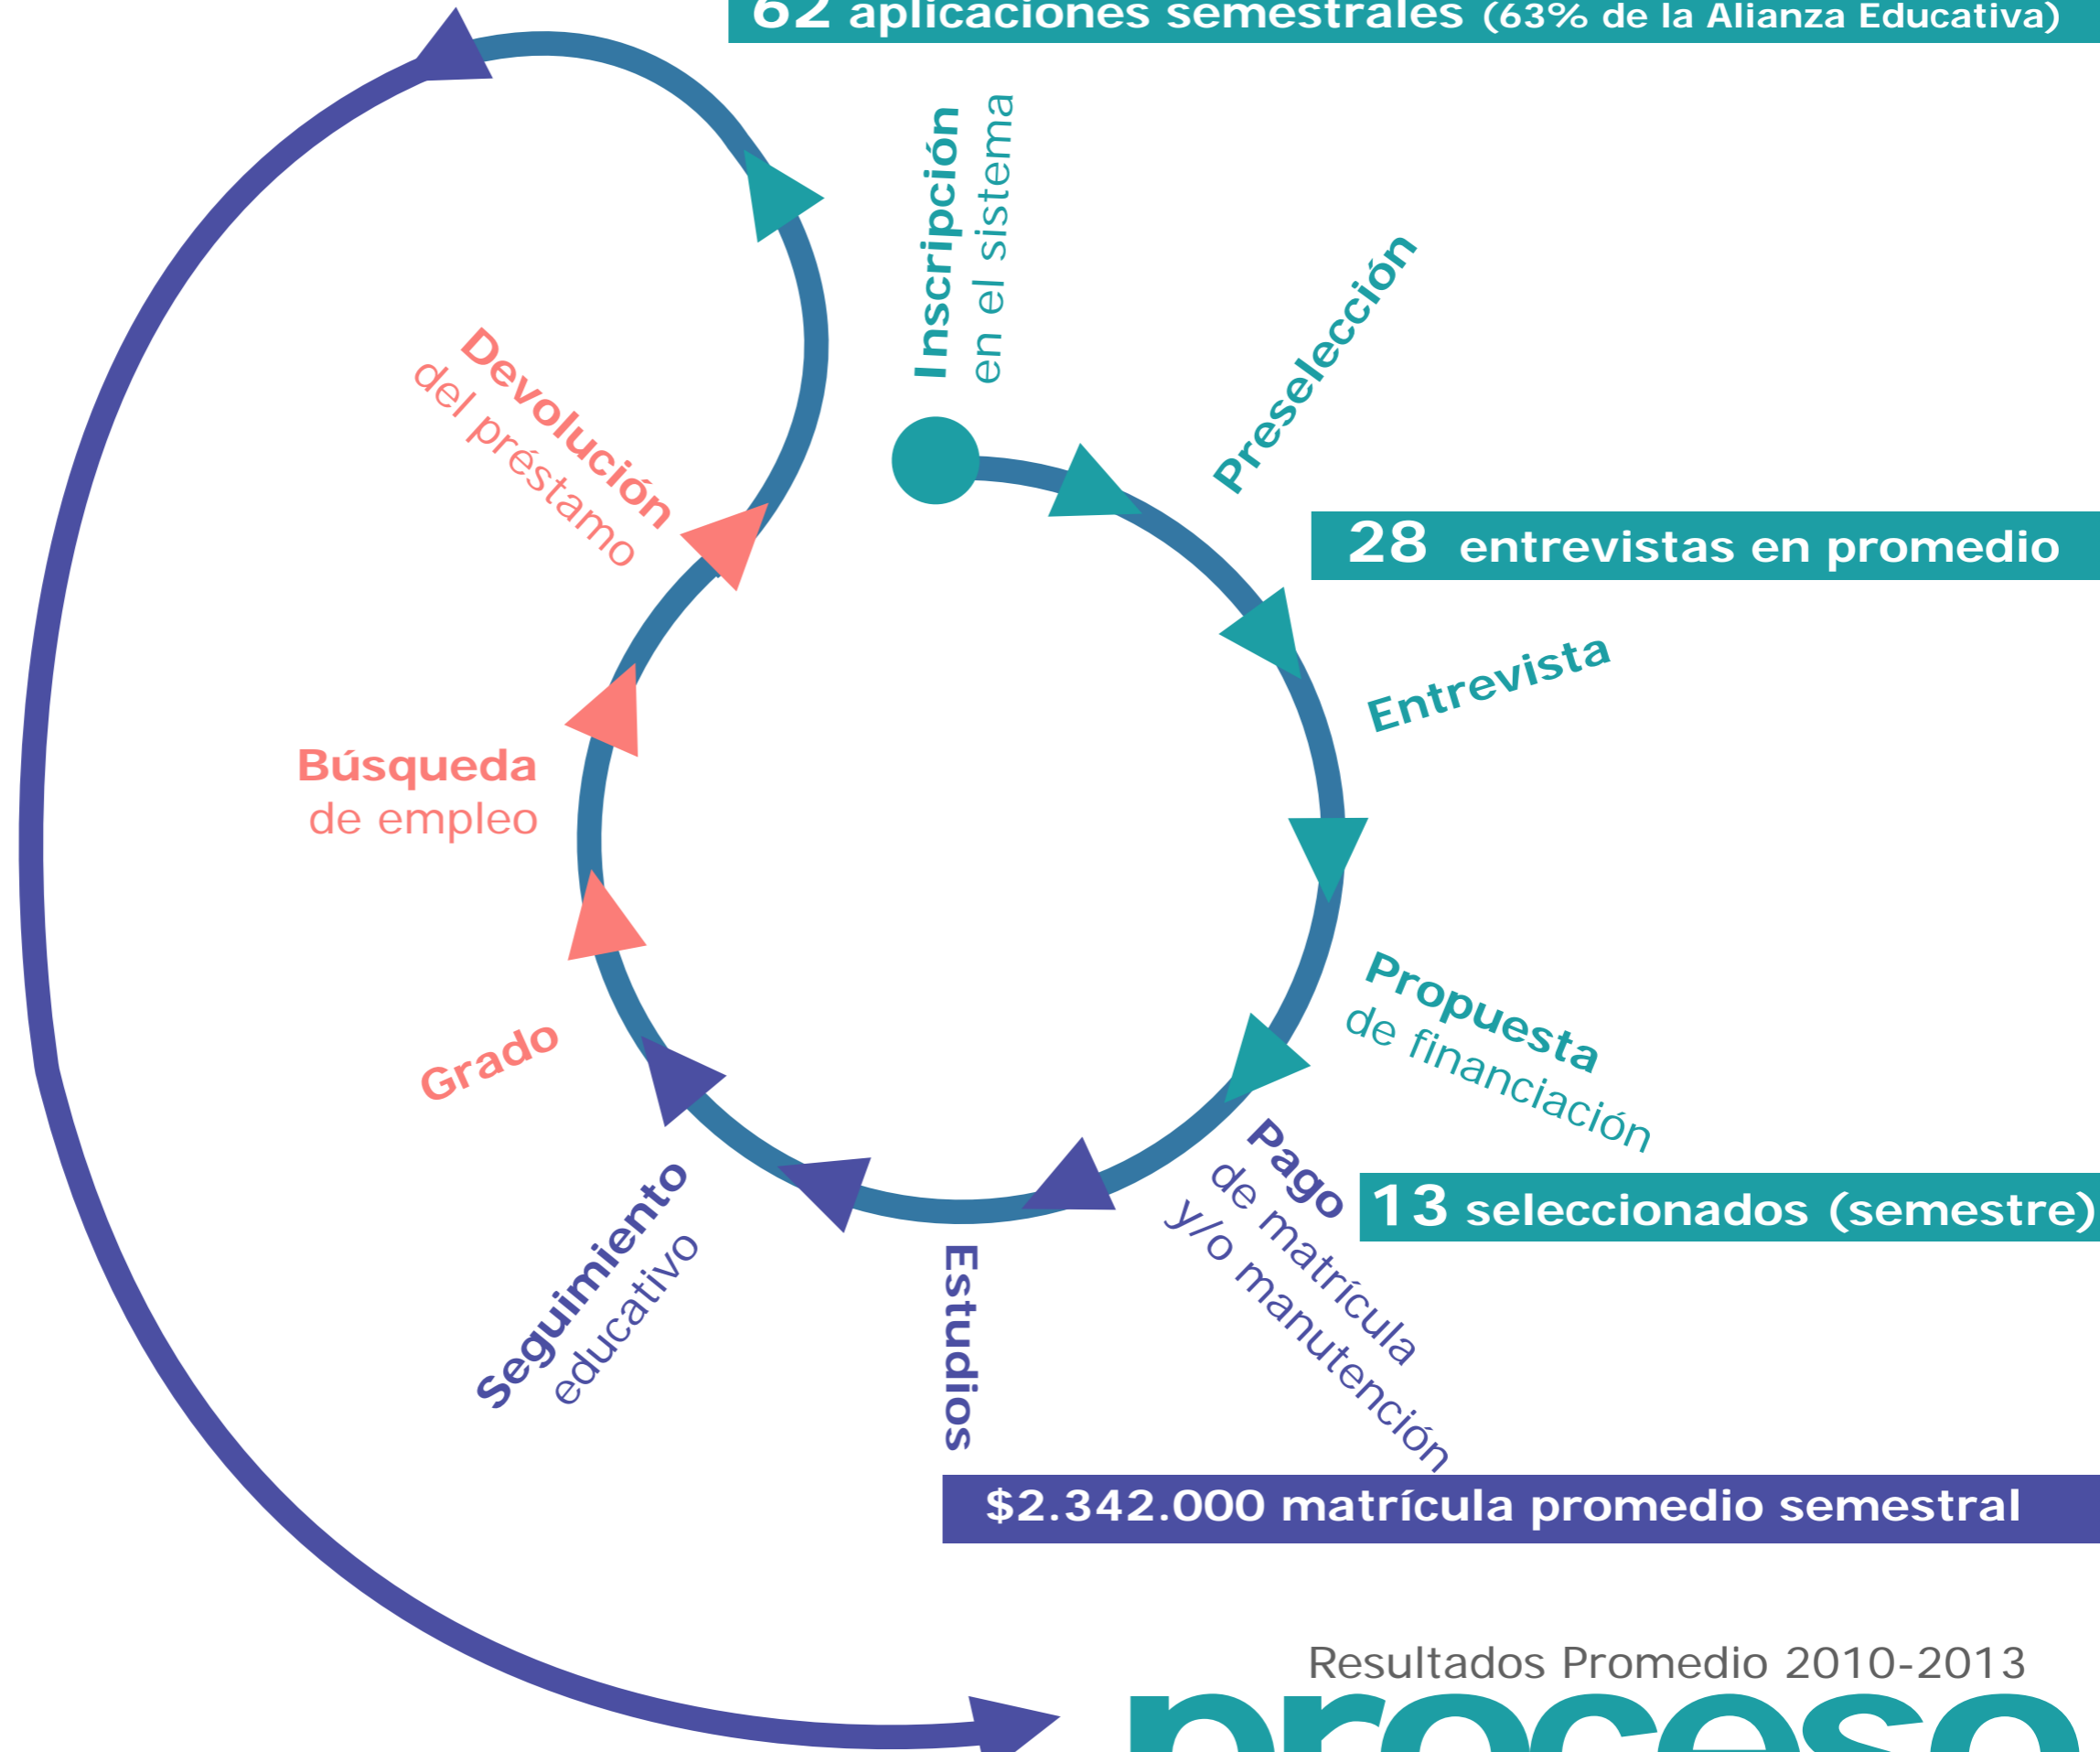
62 aplicaciones semestrales (63% de la Alianza Educativa)

Inscripción en el sistema

Preselección

28 entrevistas en promedio

Entrevista

Propuesta de financiación

Pago de matrícula y/o manutención

13 seleccionados (semestre)

Estudios

$2.342.000 matrícula promedio semestral

Seguimiento educativo

Grado

Búsqueda de empleo

Devolución del préstamo

Resultados Promedio 2010-2013

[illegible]